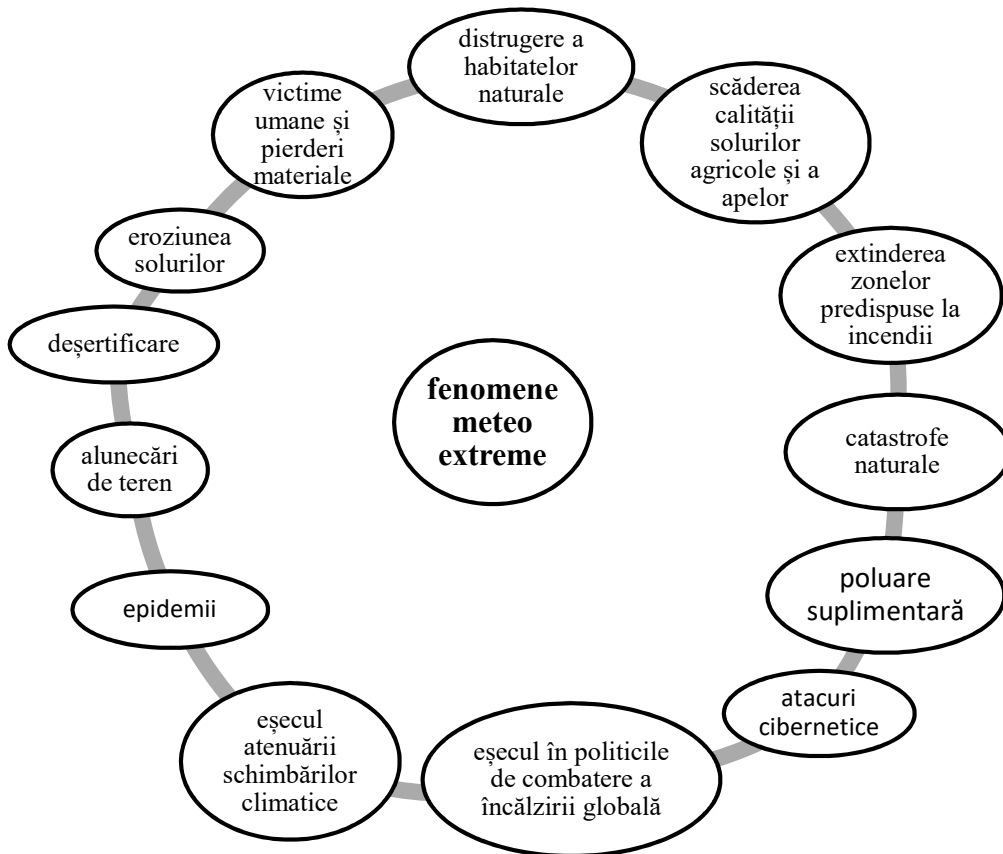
fenomene meteo extreme

distrugere a habitatelor naturale

scăderea calității solurilor agricole și a apelor

extinderea zonelor predispuse la incendii

catastrofe naturale

poluare suplimentară

atacuri cibernetice

eșecul în politicile de combatere a încălzirii globală

eșecul atenuării schimbărilor climatice

epidemii

alunecări de teren

deșertificare

eroziunea solurilor

victime umane și pierderi materiale